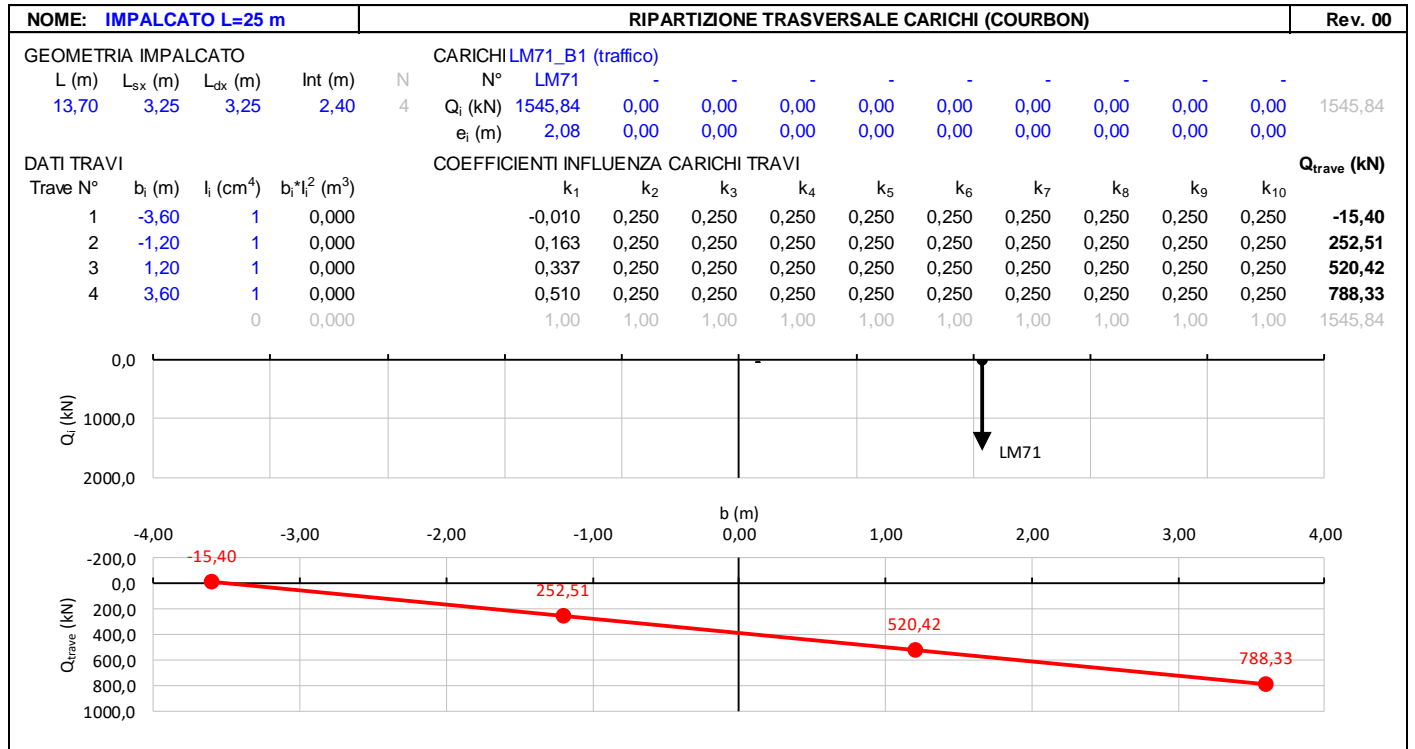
NOME: IMPALCATO L=25 m | RIPARTIZIONE TRASVERSALE CARICHI (COURBON) | Rev. 00

GEOMETRIA IMPALCATO

| L (m) | $L_{sx}$ (m) | $L_{dx}$ (m) | Int (m) | N |
|---|---|---|---|---|
| 13,70 | 3,25 | 3,25 | 2,40 | 4 |

CARICHI LM71_B1 (traffico)

| | | | | | | | | | | | |
|---|---|---|---|---|---|---|---|---|---|---|---|
| N° | LM71 | - | - | - | - | - | - | - | - | - | |
| $Q_i$ (kN) | 1545,84 | 0,00 | 0,00 | 0,00 | 0,00 | 0,00 | 0,00 | 0,00 | 0,00 | 0,00 | 1545,84 |
| $e_i$ (m) | 2,08 | 0,00 | 0,00 | 0,00 | 0,00 | 0,00 | 0,00 | 0,00 | 0,00 | 0,00 | |

DATI TRAVI

COEFFICIENTI INFLUENZA CARICHI TRAVI

| Trave N° | $b_i$ (m) | $I_i$ ($cm^4$) | $b_i*I_i^2$ ($m^3$) | $k_1$ | $k_2$ | $k_3$ | $k_4$ | $k_5$ | $k_6$ | $k_7$ | $k_8$ | $k_9$ | $k_{10}$ | $Q_{trave}$ (kN) |
|---|---|---|---|---|---|---|---|---|---|---|---|---|---|---|
| 1 | -3,60 | 1 | 0,000 | -0,010 | 0,250 | 0,250 | 0,250 | 0,250 | 0,250 | 0,250 | 0,250 | 0,250 | 0,250 | -15,40 |
| 2 | -1,20 | 1 | 0,000 | 0,163 | 0,250 | 0,250 | 0,250 | 0,250 | 0,250 | 0,250 | 0,250 | 0,250 | 0,250 | 252,51 |
| 3 | 1,20 | 1 | 0,000 | 0,337 | 0,250 | 0,250 | 0,250 | 0,250 | 0,250 | 0,250 | 0,250 | 0,250 | 0,250 | 520,42 |
| 4 | 3,60 | 1 | 0,000 | 0,510 | 0,250 | 0,250 | 0,250 | 0,250 | 0,250 | 0,250 | 0,250 | 0,250 | 0,250 | 788,33 |
| | | 0 | 0,000 | 1,00 | 1,00 | 1,00 | 1,00 | 1,00 | 1,00 | 1,00 | 1,00 | 1,00 | 1,00 | 1545,84 |

0,0
1000,0
2000,0
$Q_i$ (kN)
LM71
b (m)
-4,00 -3,00 -2,00 -1,00 0,00 1,00 2,00 3,00 4,00
-200,0
0,0
200,0
400,0
600,0
800,0
1000,0
$Q_{trave}$ (kN)
-15,40
252,51
520,42
788,33